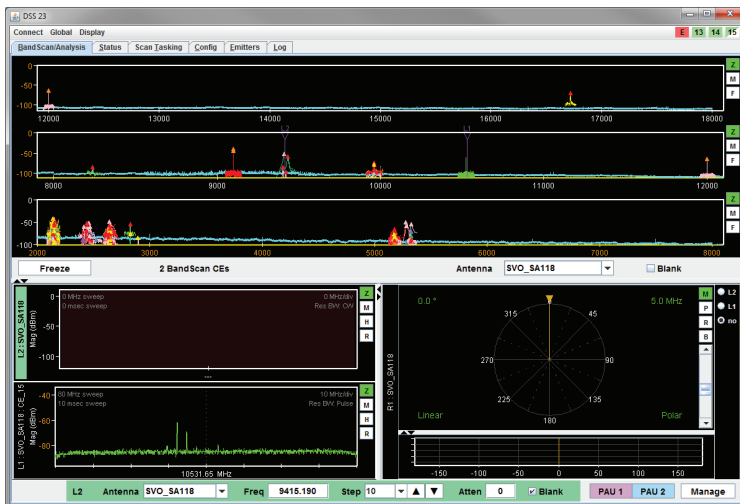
DSS 23

Connect Global Display

E 13 14 15

BandScan/Analysis Status Scan Tasking Config Emitters Log

0
-50
-100
12000 13000 14000 15000 16000 17000 18000
Z M F

0
-50
-100
L2 L1
8000 9000 10000 11000 12000
Z M F

0
-50
-100
2000 3000 4000 5000 6000 7000 8000
Z M F

Freeze 2 BandScan CEs Antenna SVO_SA118 Blank

L2 : SVO_SA118
Mag (dBm)
0 MHz sweep
0 msec sweep
0 MHz/div
Res BW: CW
Z M H R

L1 : SVO_SA118 : CE_15
Mag (dBm)
80 MHz sweep
10 msec sweep
10 MHz/div
Res BW: Pulse
-40
-60
-80
10531.65 MHz
Z M H R

R1 : SVO_SA118
0.0 °
5.0 MHz
315 45
270 90
225 135
180
Linear
Polar
M P R B
L2
L1
no

-150 -100 -50 0 50 100 150

L2 Antenna SVO_SA118 Freq 9415.190 Step 10 Atten 0 Blank PAU 1 PAU 2 Manage